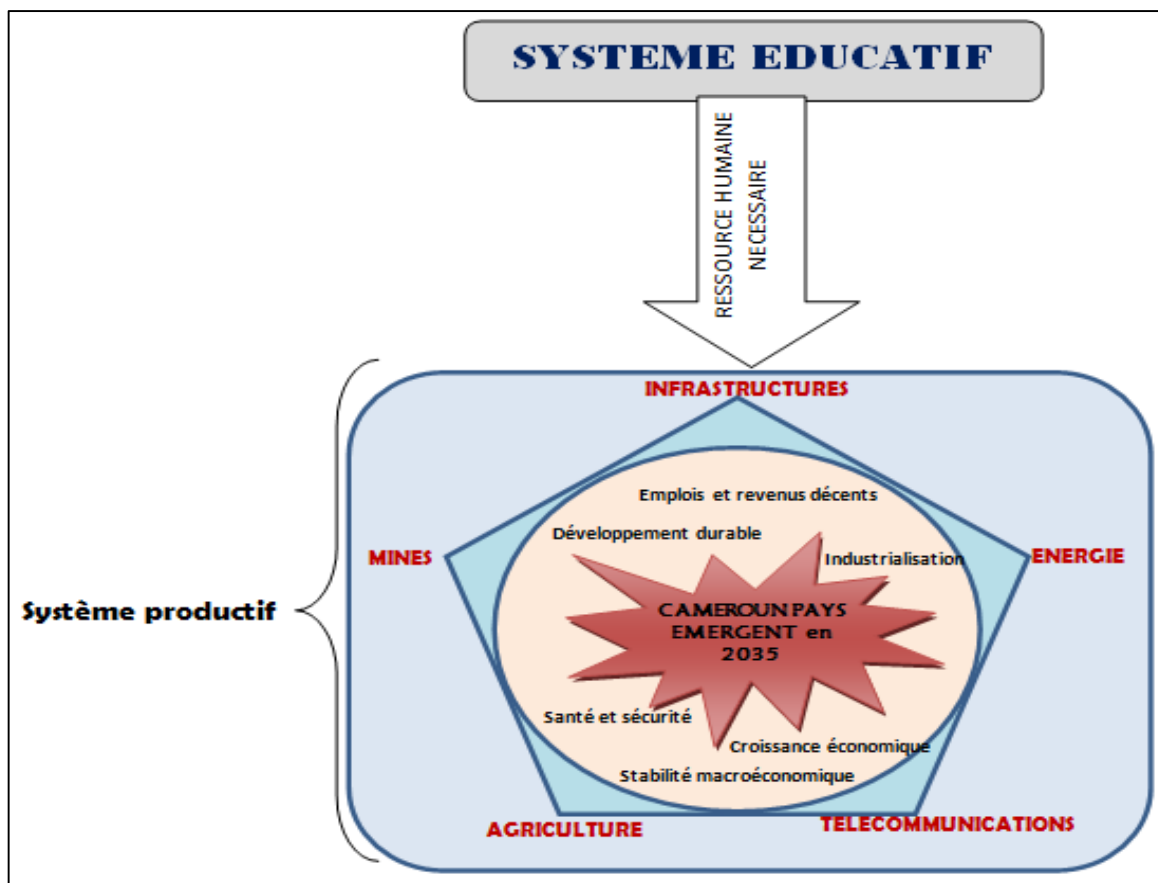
SYSTEME EDUCATIF

RESSOURCE HUMAINE NECESSAIRE

Système productif

INFRASTRUCTURES

MINES

ENERGIE

Emplois et revenus décents

Développement durable

Industrialisation

CAMEROUN PAYS EMERGENT en 2035

Santé et sécurité

Croissance économique

Stabilité macroéconomique

AGRICULTURE

TELECOMMUNICATIONS